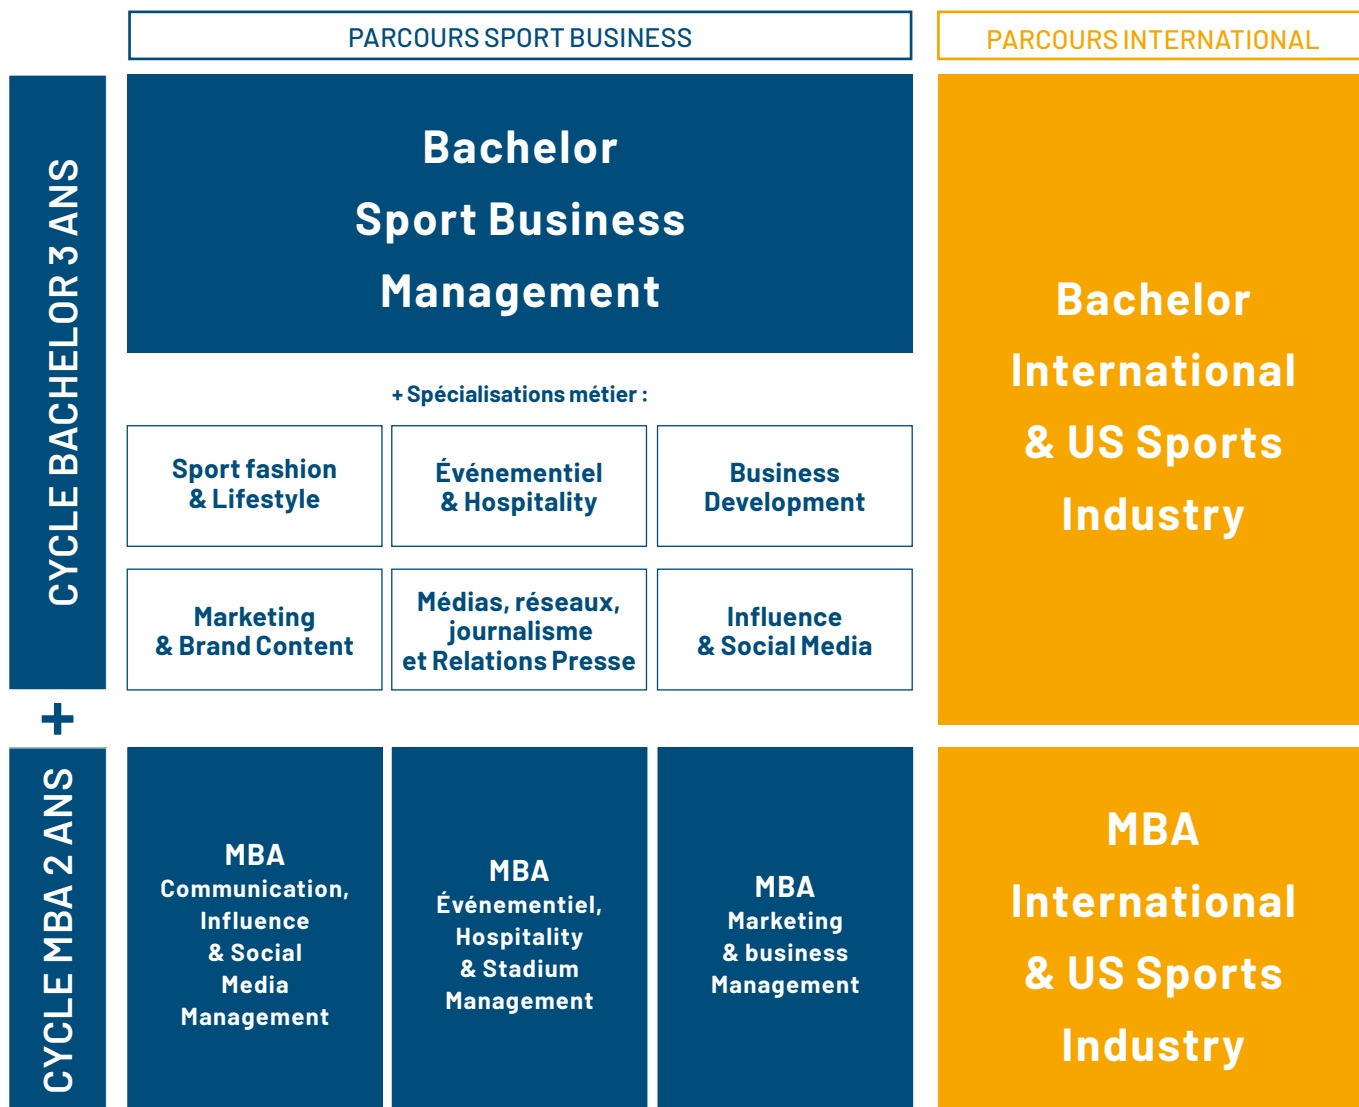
PARCOURS SPORT BUSINESS

PARCOURS INTERNATIONAL

CYCLE BACHELOR 3 ANS

Bachelor Sport Business Management

+ Spécialisations métier :

| Sport fashion & Lifestyle | Événementiel & Hospitality | Business Development |
|---|---|---|
| Marketing & Brand Content | Médias, réseaux, journalisme et Relations Presse | Influence & Social Media |

Bachelor International & US Sports Industry

+

CYCLE MBA 2 ANS

MBA Communication, Influence & Social Media Management

MBA Événementiel, Hospitality & Stadium Management

MBA Marketing & business Management

MBA International & US Sports Industry